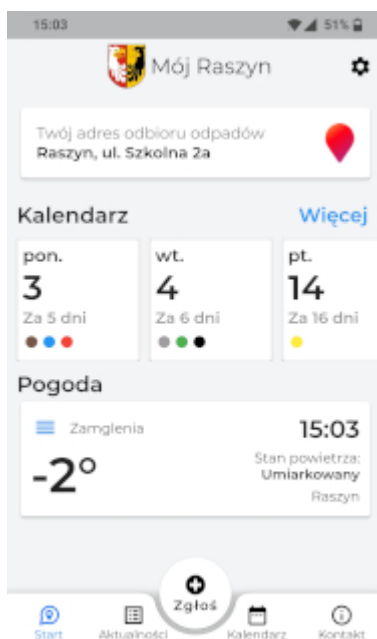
15:03
51%

Mój Raszyn

Twój adres odbioru odpadów
Raszyn, ul. Szkolna 2a

Kalendarz
Więcej

pon.
3
Za 5 dni

wt.
4
Za 6 dni

pt.
14
Za 16 dni

Pogoda

Zamglenia
-2°
15:03
Stan powietrza:
Umiarkowany
Raszyn

Start
Aktualności
Zgłoś
Kalendarz
Kontakt